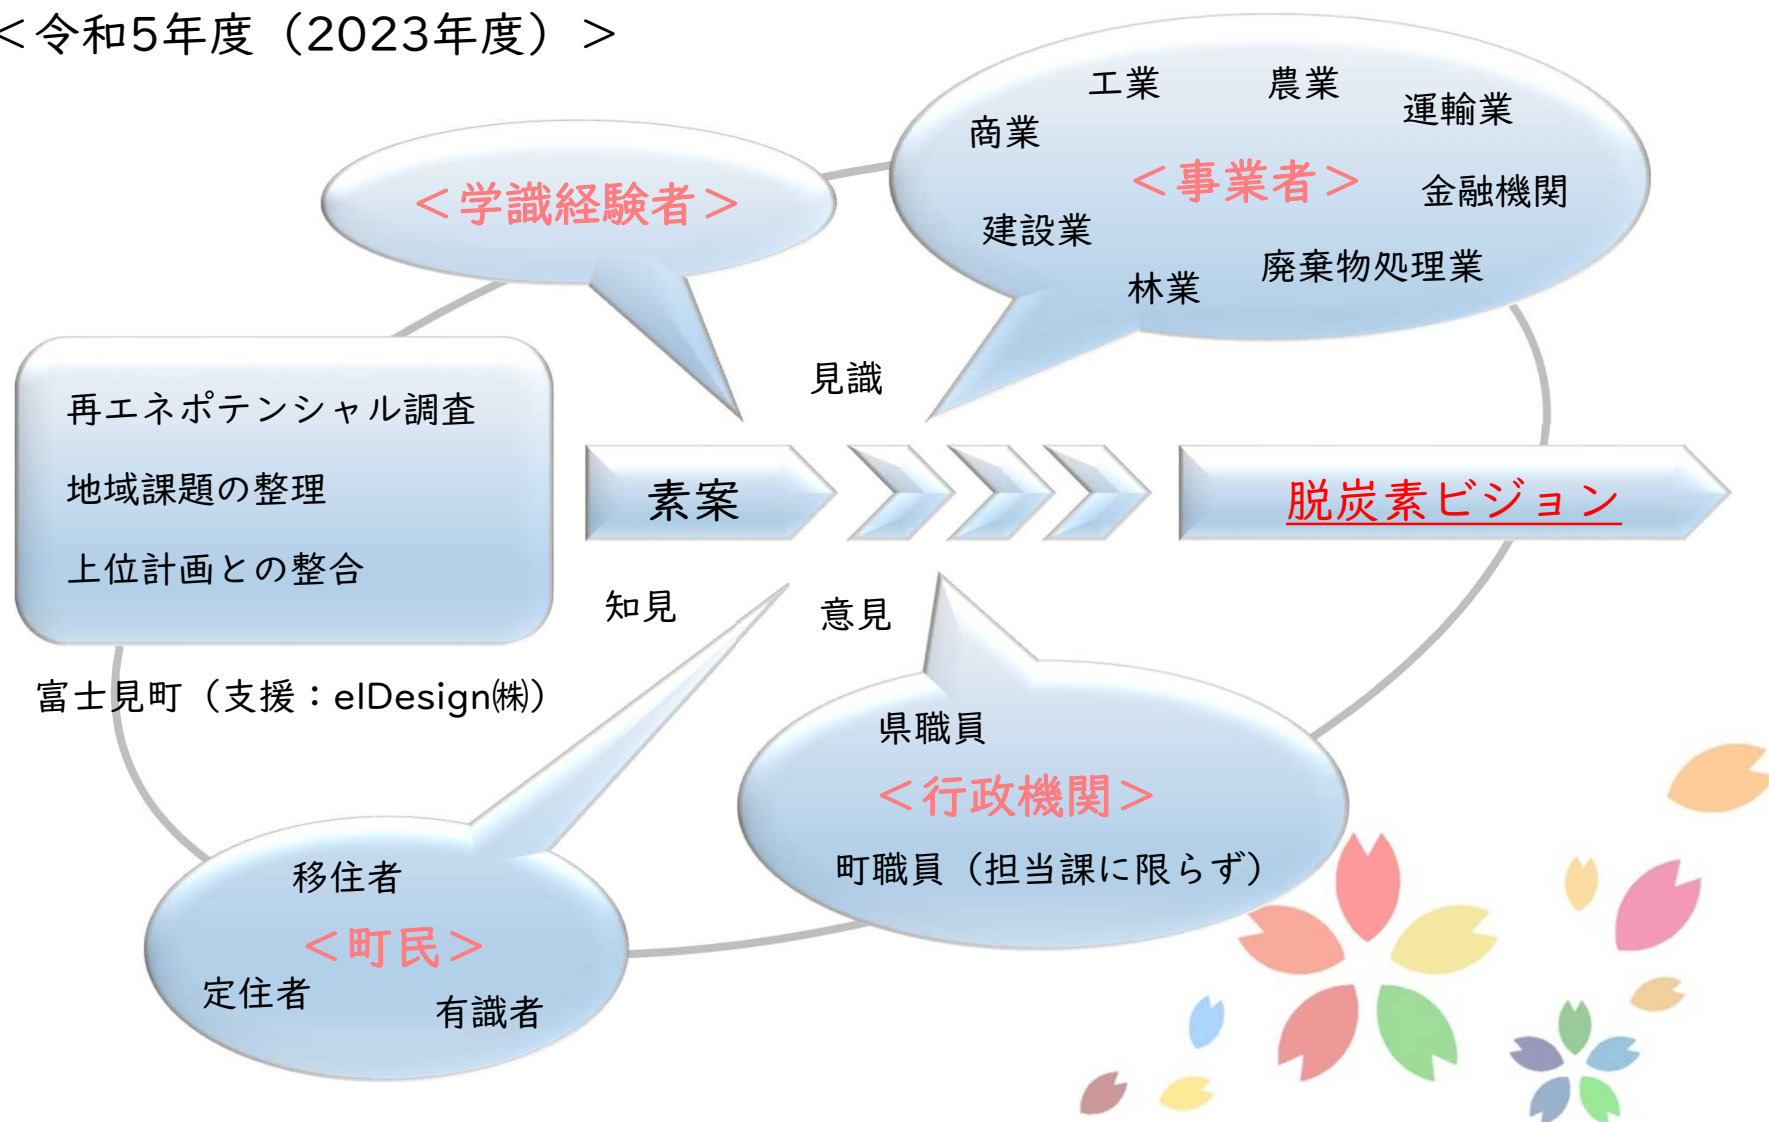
＜令和5年度（2023年度）＞

＜学識経験者＞

工業　農業　運輸業
商業
＜事業者＞　金融機関
建設業
林業　廃棄物処理業

再エネポテンシャル調査
地域課題の整理
上位計画との整合

富士見町（支援：elDesign㈱）

見識

素案

脱炭素ビジョン

知見

意見

県職員
＜行政機関＞
町職員（担当課に限らず）

移住者
＜町民＞
定住者　有識者